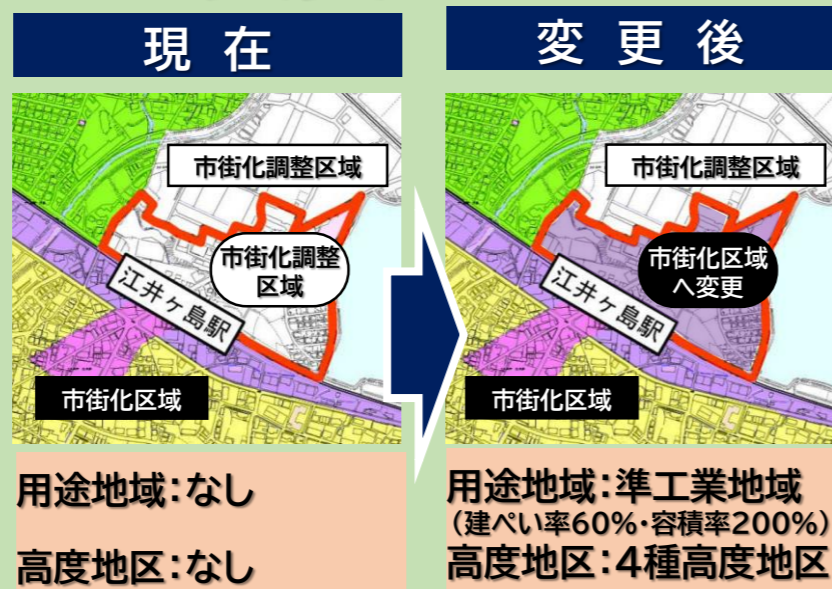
現 在

市街化調整区域

市街化調整区域

江井ヶ島駅

市街化区域

用途地域:なし

高度地区:なし

変 更 後

市街化調整区域

市街化区域へ変更

江井ヶ島駅

市街化区域

用途地域:準工業地域
(建ぺい率60%・容積率200%)
高度地区:4種高度地区